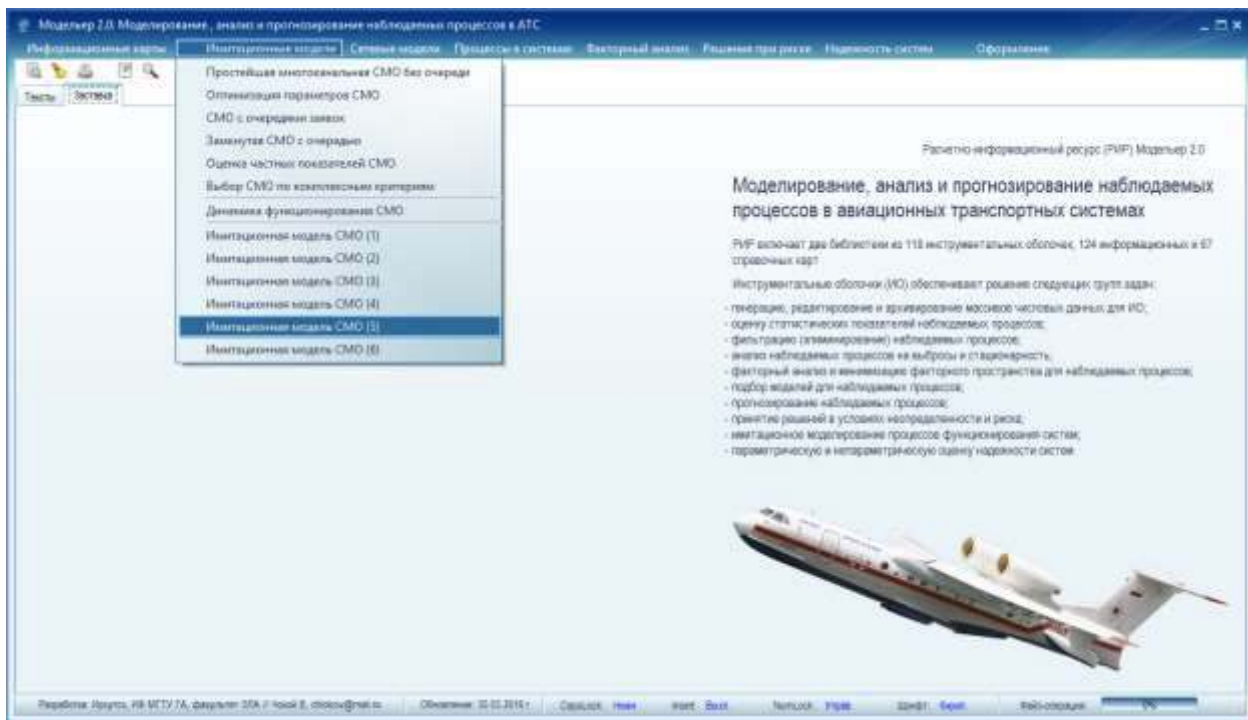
Моделер 2.0. Моделирование, анализ и прогнозирование наблюдаемых процессов в АТС

Информационные карты | Имитационные модели | Сетевые модели | Процессы в системах | Факторный анализ | Решения при риске | Надежность систем | Оформление

Тесты | Заставка

Простейшая многоканальная СМО без очереди
Оптимизация параметров СМО
СМО с очередями заявок
Замкнутая СМО с очередью
Оценка частных показателей СМО
Выбор СМО по комплексным критериям
Динамика функционирования СМО
Имитационная модель СМО (1)
Имитационная модель СМО (2)
Имитационная модель СМО (3)
Имитационная модель СМО (4)
Имитационная модель СМО (5)
Имитационная модель СМО (6)

Расчетно-информационный ресурс (РИР) Моделер 2.0

Моделирование, анализ и прогнозирование наблюдаемых процессов в авиационных транспортных системах

РИР включает две библиотеки из 118 инструментальных оболочек, 124 информационных и 67 справочных карт

Инструментальные оболочки (ИО) обеспечивают решение следующих групп задач:

- генерацию, редактирование и архивирование массивов числовых данных для ИО;
- оценку статистических показателей наблюдаемых процессов;
- фильтрацию (элиминирование) наблюдаемых процессов;
- анализ наблюдаемых процессов на выбросы и стационарность;
- факторный анализ и минимизацию факторного пространства для наблюдаемых процессов;
- подбор моделей для наблюдаемых процессов;
- прогнозирование наблюдаемых процессов;
- принятие решений в условиях неопределенности и риска;
- имитационное моделирование процессов функционирования систем;
- параметрическую и непараметрическую оценку надежности систем

Разработка: Иркутск, ИФ МГТУ ГА, факультет ЗОА // Чокой В. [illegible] | Обновление: 30.03.2016 г. | CapsLock: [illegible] | Insert: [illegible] | NumLock: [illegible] | Шрифт: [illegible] | Файл-операции: 0%